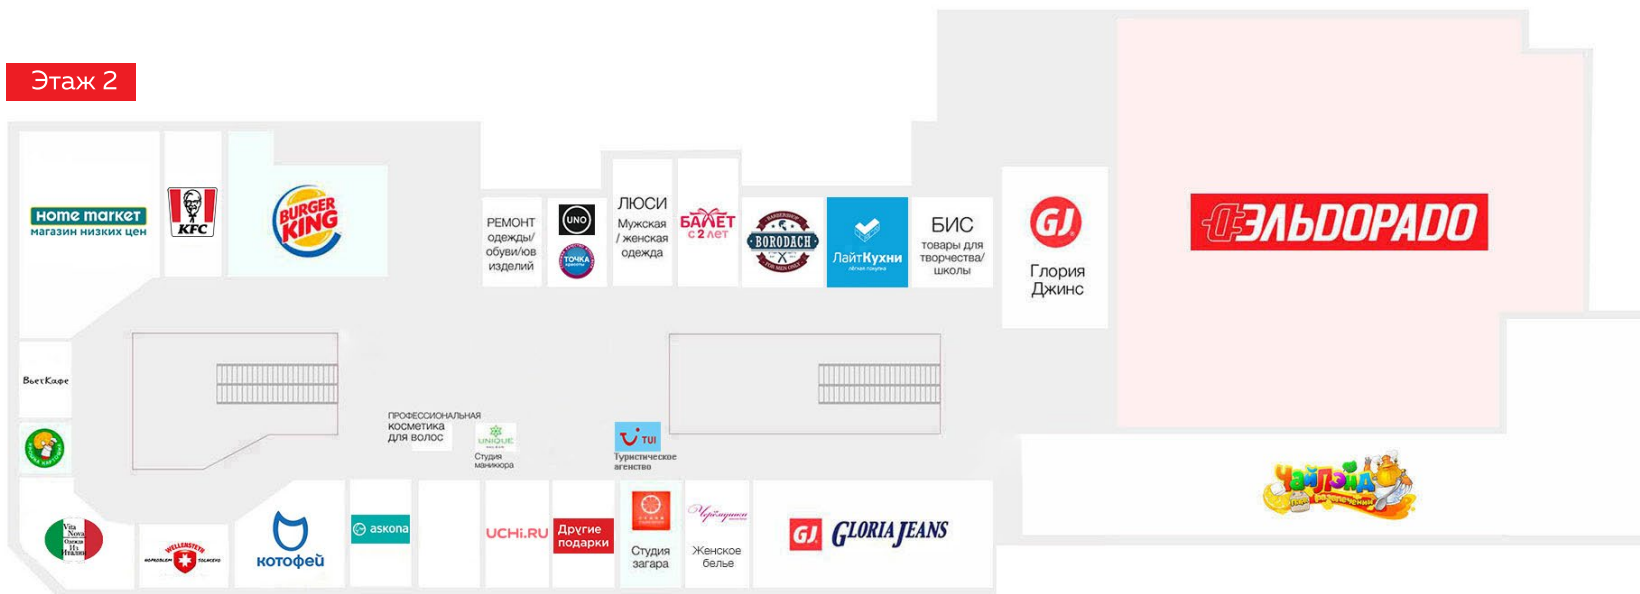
Этаж 2

Home market
магазин низких цен

KFC

BURGER KING

РЕМОНТ одежды/ обуви/юв изделий

UNO

ТОЧКА

ЛЮСИ
Мужская / женская одежда

БАЛЕТ
с 2 лет

BORODACH

ЛайтКухни

БИС
товары для творчества/ школы

GJ
Глория Джинс

ЭЛЬДОРАДО

ВьетКафе

ПРОФЕССИОНАЛЬНАЯ КОСМЕТИКА ДЛЯ ВОЛОС

UNIQUE
Студия маникюра

TUI
Туристическое агенство

Чайлэнд

Vita Nova

WELLENSTEYN

котофей

askona

UCHi.RU

Другие подарки

Студия загара

Женское белье

GJ GLORIA JEANS